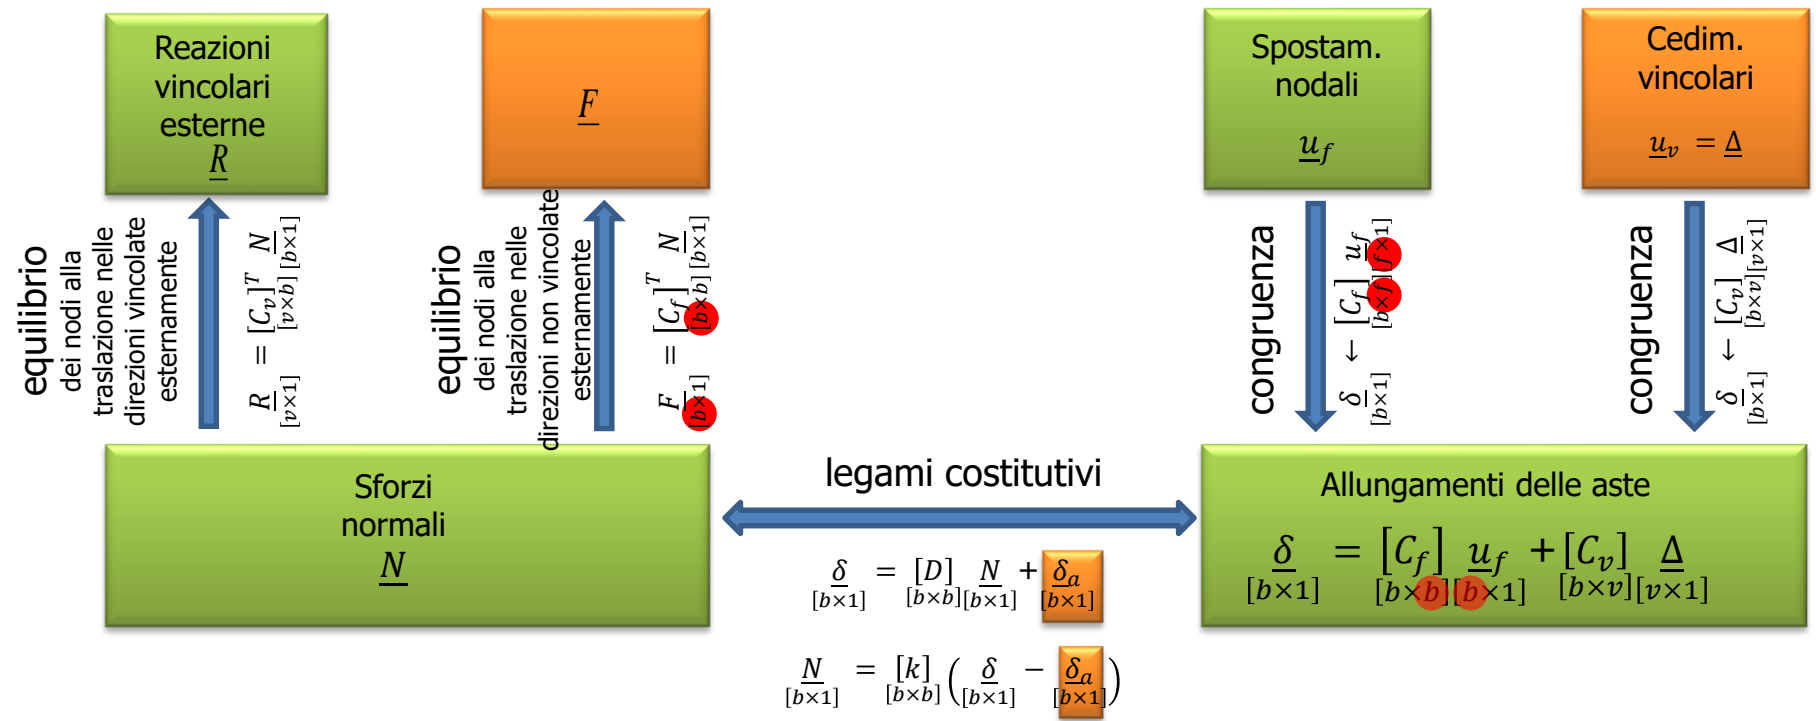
Reazioni vincolari esterne
$\underline{R}$

$\underline{F}$

Spostam. nodali
$\underline{u}_f$

Cedim. vincolari
$\underline{u}_v = \underline{\Delta}$

equilibrio
dei nodi alla traslazione nelle direzioni vincolate esternamente

$\underset{[v\times1]}{\underline{R}} = \underset{[v\times b]}{[C_v]^T} \underset{[b\times1]}{\underline{N}}$

equilibrio
dei nodi alla traslazione nelle direzioni non vincolate esternamente

$\underset{[f\times1]}{\underline{F}} = \underset{[f\times b]}{[C_f]^T} \underset{[b\times1]}{\underline{N}}$

congruenza

$\underset{[b\times1]}{\underline{\delta}} \leftarrow \underset{[b\times f]}{[C_f]} \underset{[f\times1]}{\underline{u}_f}$

congruenza

$\underset{[b\times1]}{\underline{\delta}} \leftarrow \underset{[b\times v]}{[C_v]} \underset{[v\times1]}{\underline{\Delta}}$

Sforzi normali
$\underline{N}$

legami costitutivi

$\underset{[b\times1]}{\underline{\delta}} = \underset{[b\times b]}{[D]} \underset{[b\times1]}{\underline{N}} + \underset{[b\times1]}{\underline{\delta}_a}$

$\underset{[b\times1]}{\underline{N}} = \underset{[b\times b]}{[k]} \left( \underset{[b\times1]}{\underline{\delta}} - \underset{[b\times1]}{\underline{\delta}_a} \right)$

Allungamenti delle aste

$\underset{[b\times1]}{\underline{\delta}} = \underset{[b\times f]}{[C_f]} \underset{[f\times1]}{\underline{u}_f} + \underset{[b\times v]}{[C_v]} \underset{[v\times1]}{\underline{\Delta}}$